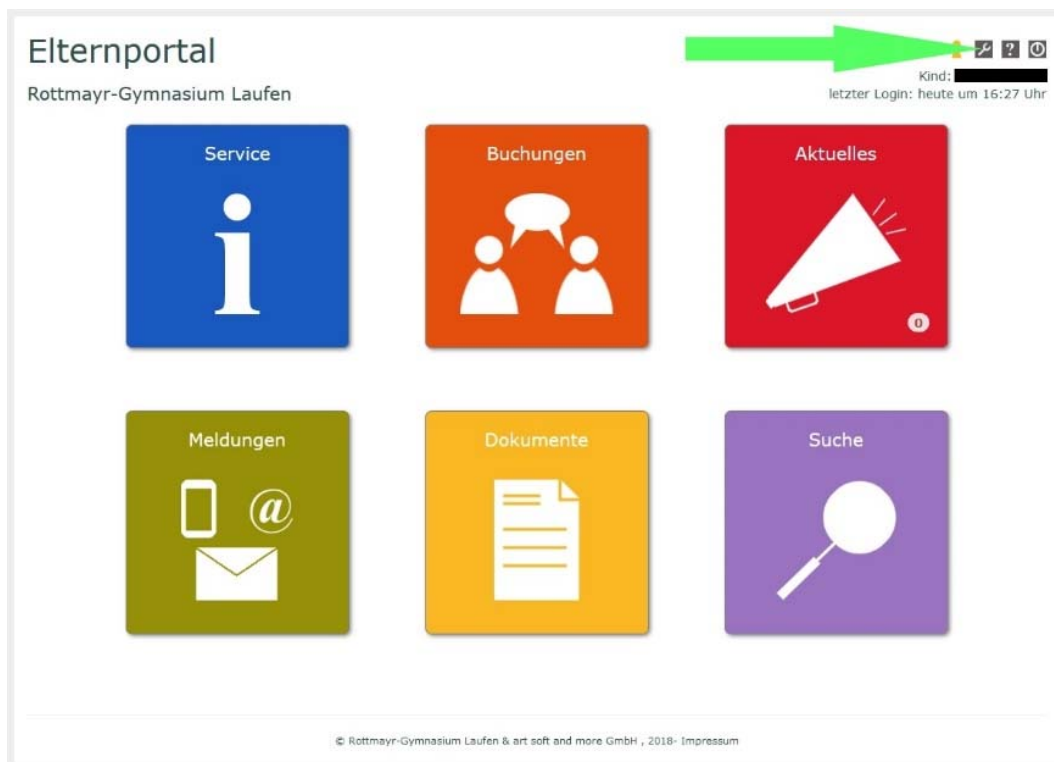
Elternportal

Rottmayr-Gymnasium Laufen

?

Kind: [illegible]

letzter Login: heute um 16:27 Uhr

Service

i

Buchungen

Aktuelles

0

Meldungen

@

Dokumente

Suche

© Rottmayr-Gymnasium Laufen & art soft and more GmbH , 2018- Impressum